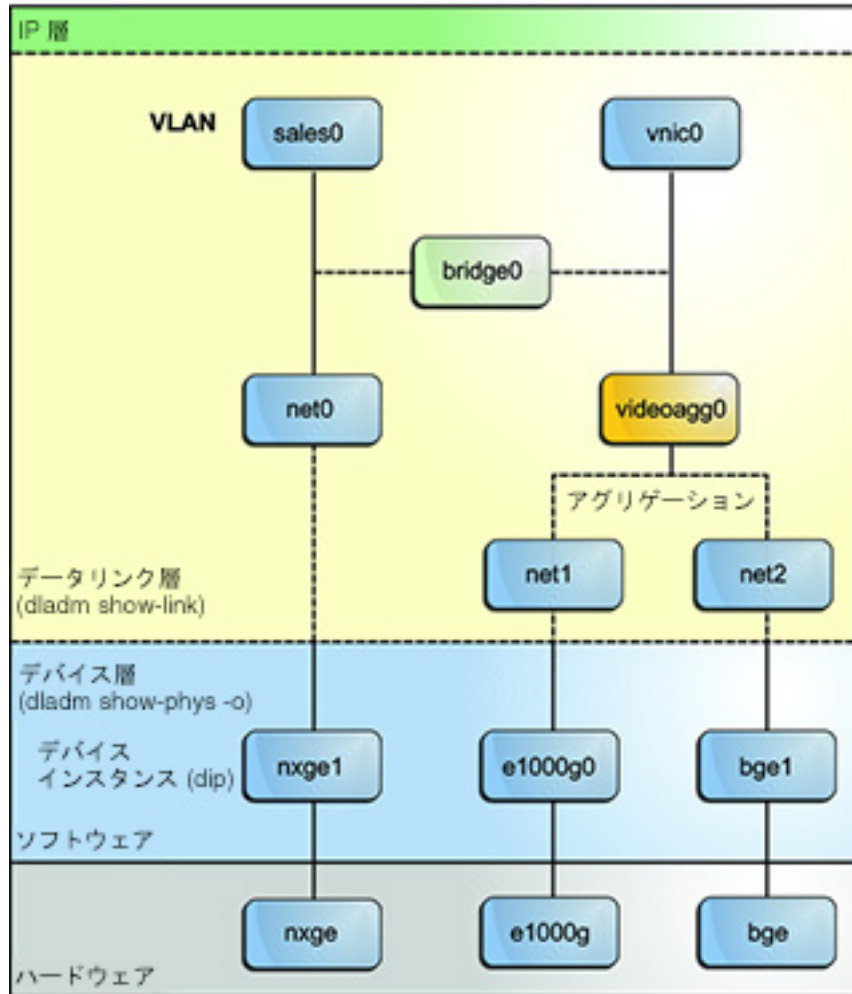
IP 層

VLAN sales0

vnic0

bridge0

net0

videoagg0

アグリゲーション

データリンク層
(dladm show-link)

net1

net2

デバイス層
(dladm show-phys -o)

デバイス
インスタンス (dip)

nxge1

e1000g0

bge1

ソフトウェア

nxge

e1000g

bge

ハードウェア